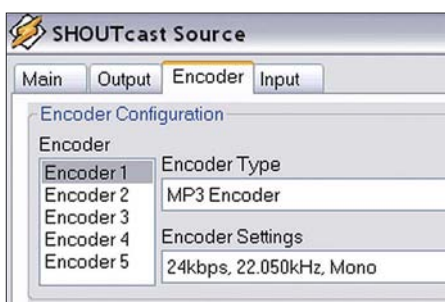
SHOUTcast Source

Main | Output | Encoder | Input

Encoder Configuration

Encoder

Encoder 1
Encoder 2
Encoder 3
Encoder 4
Encoder 5

Encoder Type

MP3 Encoder

Encoder Settings

24kbps, 22.050kHz, Mono